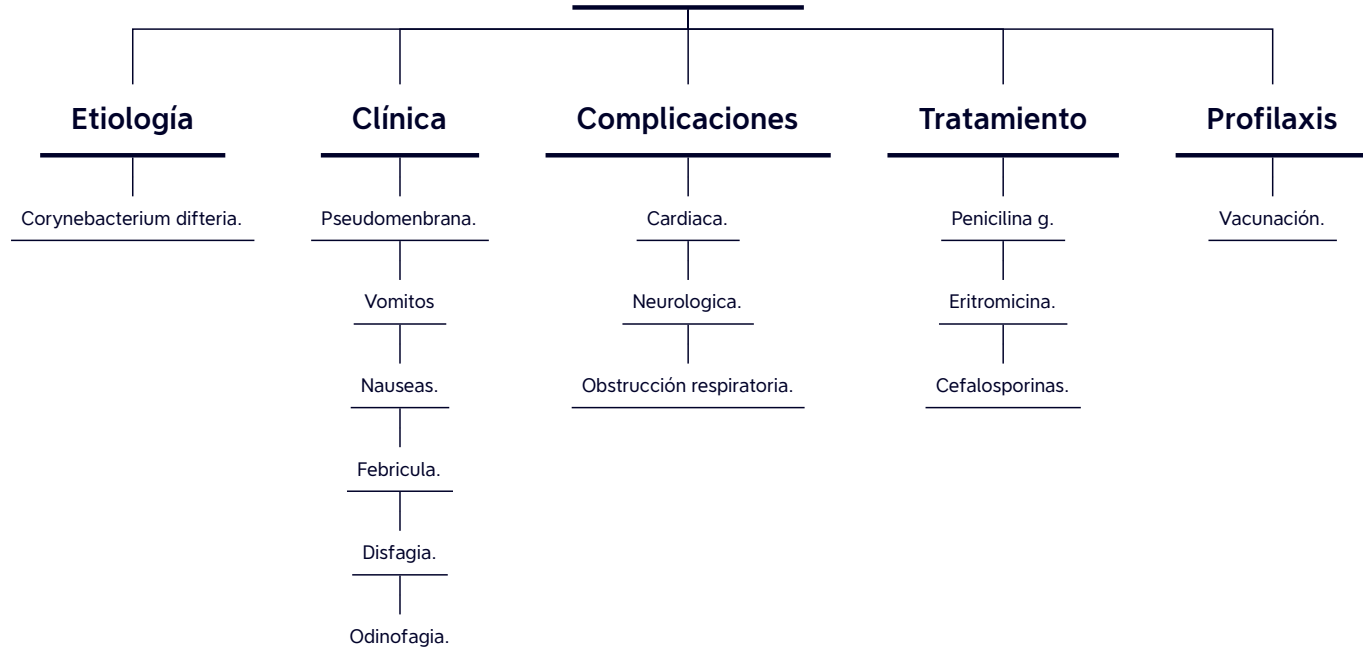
Etiología

Corynebacterium difteria.

Clínica

Pseudomenbrana.

Vomitos

Nauseas.

Febricula.

Disfagia.

Odinofagia.

Complicaciones

Cardiaca.

Neurologica.

Obstrucción respiratoria.

Tratamiento

Penicilina g.

Eritromicina.

Cefalosporinas.

Profilaxis

Vacunación.